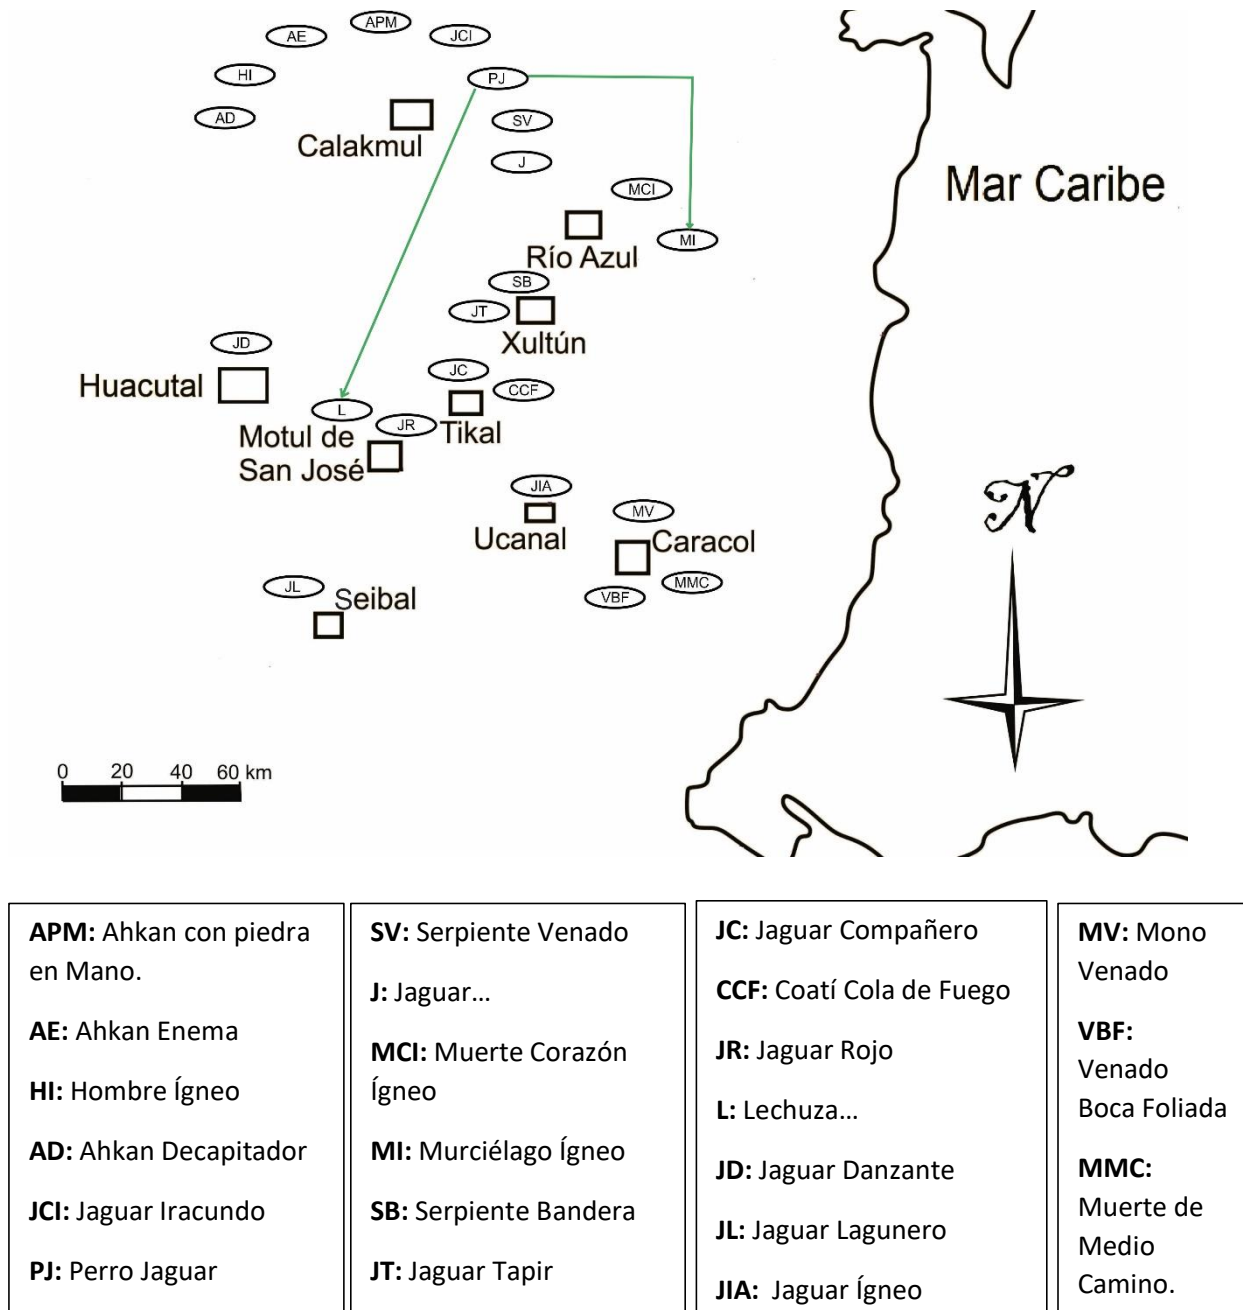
APM AE JCI HI PJ AD SV J MCI MI SB JT JD JC CCF L JR JIA MV JL VBF MMC

Calakmul

Mar Caribe

Río Azul

Xultún

Huacutal

Motul de San José

Tikal

Ucanal

Caracol

Seibal

$\mathcal{N}$

0 20 40 60 km

**APM:** Ahkan con piedra en Mano.

**AE:** Ahkan Enema

**HI:** Hombre Ígneo

**AD:** Ahkan Decapitador

**JCI:** Jaguar Iracundo

**PJ:** Perro Jaguar

**SV:** Serpiente Venado

**J:** Jaguar…

**MCI:** Muerte Corazón Ígneo

**MI:** Murciélago Ígneo

**SB:** Serpiente Bandera

**JT:** Jaguar Tapir

**JC:** Jaguar Compañero

**CCF:** Coatí Cola de Fuego

**JR:** Jaguar Rojo

**L:** Lechuza…

**JD:** Jaguar Danzante

**JL:** Jaguar Lagunero

**JIA:** Jaguar Ígneo

**MV:** Mono Venado

**VBF:** Venado Boca Foliada

**MMC:** Muerte de Medio Camino.